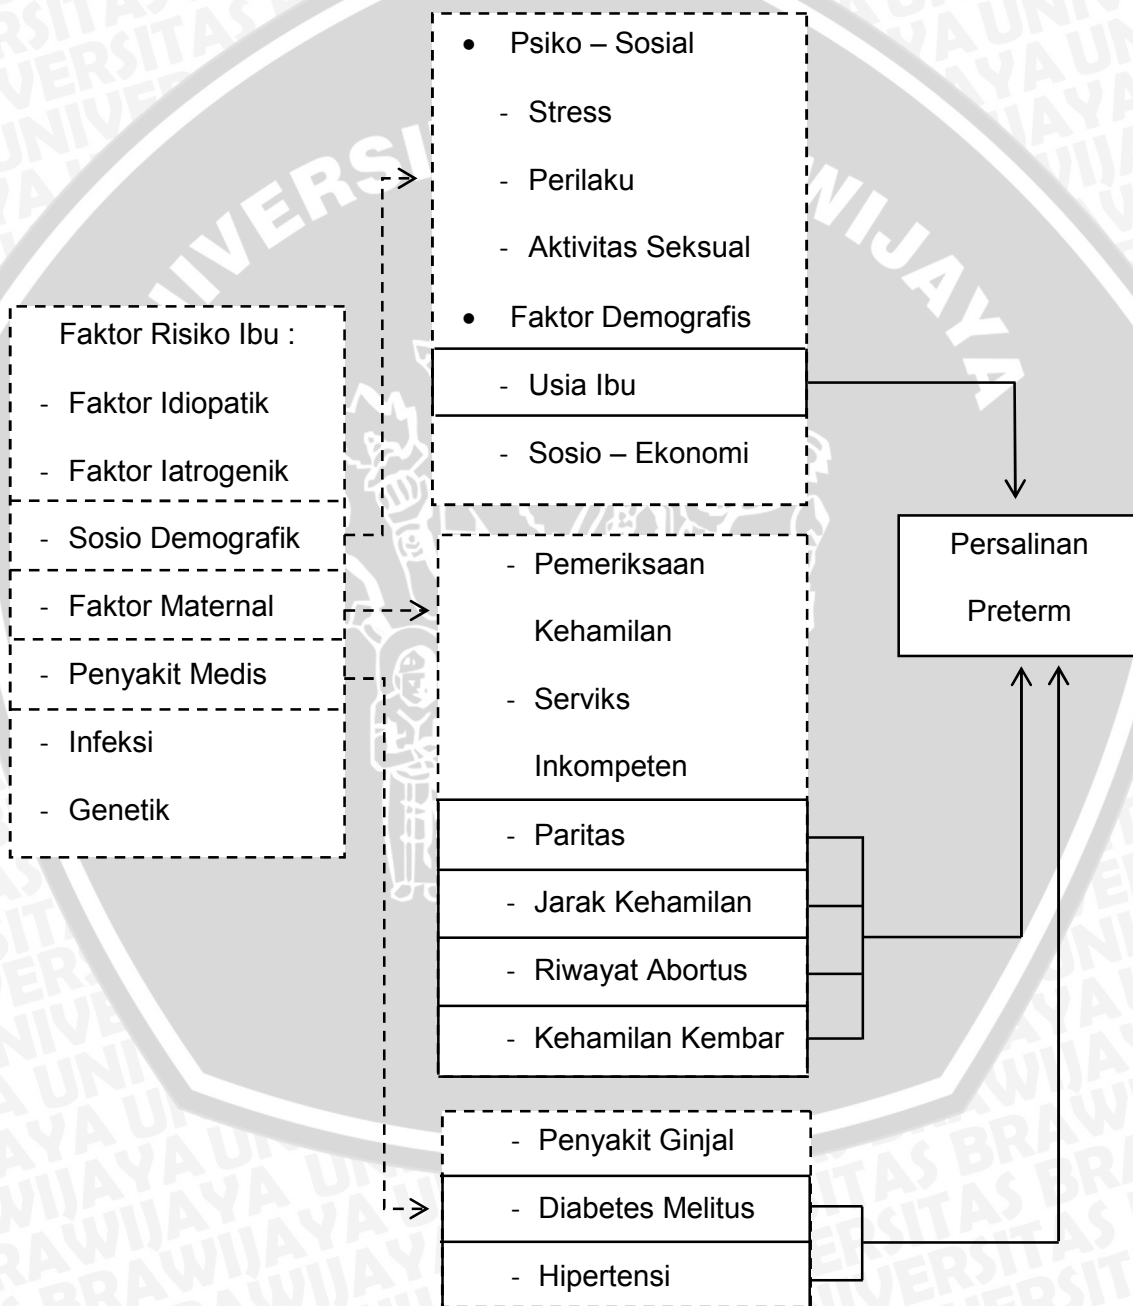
Faktor Risiko Ibu :

- Faktor Idiopatik

- Faktor Iatrogenik

- Sosio Demografik

- Faktor Maternal

- Penyakit Medis

- Infeksi

- Genetik

• Psiko – Sosial

- Stress

- Perilaku

- Aktivitas Seksual

• Faktor Demografis

- Usia Ibu

- Sosio – Ekonomi

- Pemeriksaan Kehamilan

- Serviks Inkompeten

- Paritas

- Jarak Kehamilan

- Riwayat Abortus

- Kehamilan Kembar

- Penyakit Ginjal

- Diabetes Melitus

- Hipertensi

Persalinan Preterm